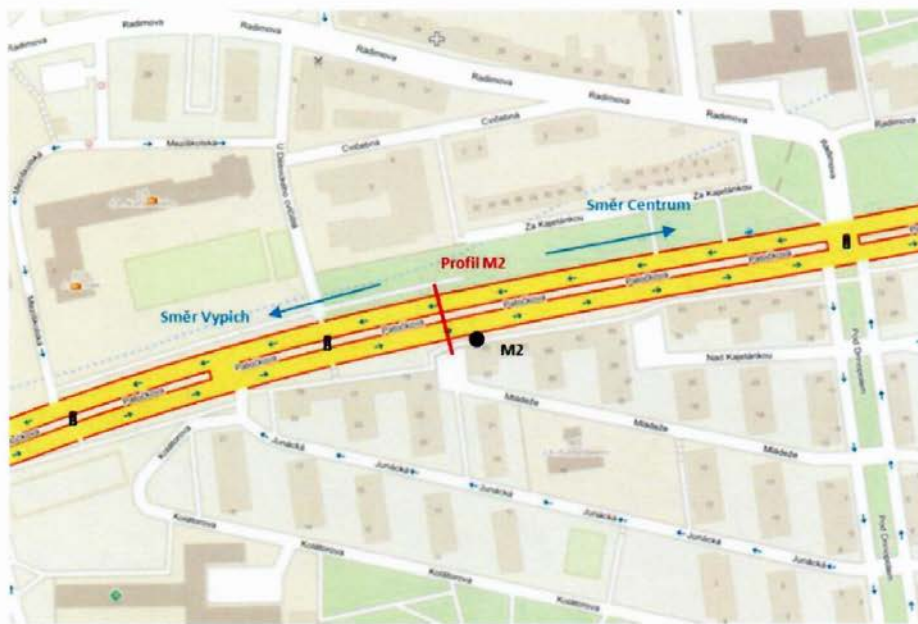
Radimova
Radimova
Radimova
Radimova
Radimova
Radimova
Cvičební
Cvičební
Mezílesická
Mezílesická
Mezílesická
U Dlabačova cvičiště
Za Kajetánkou
Za Kajetánkou
Směr Centrum
Profil M2
Směr Vypich
Patočkova
Patočkova
Patočkova
Patočkova
Patočkova
Patočkova
M2
Nad Kajetánkou
Mládeže
Mládeže
Mládeže
Junácká
Junácká
Junácká
Junácká
Junácká
Kolátorova
Kolátorova
Kolátorova
Kolátorova
Pod Drinopolem
Pod Drinopolem